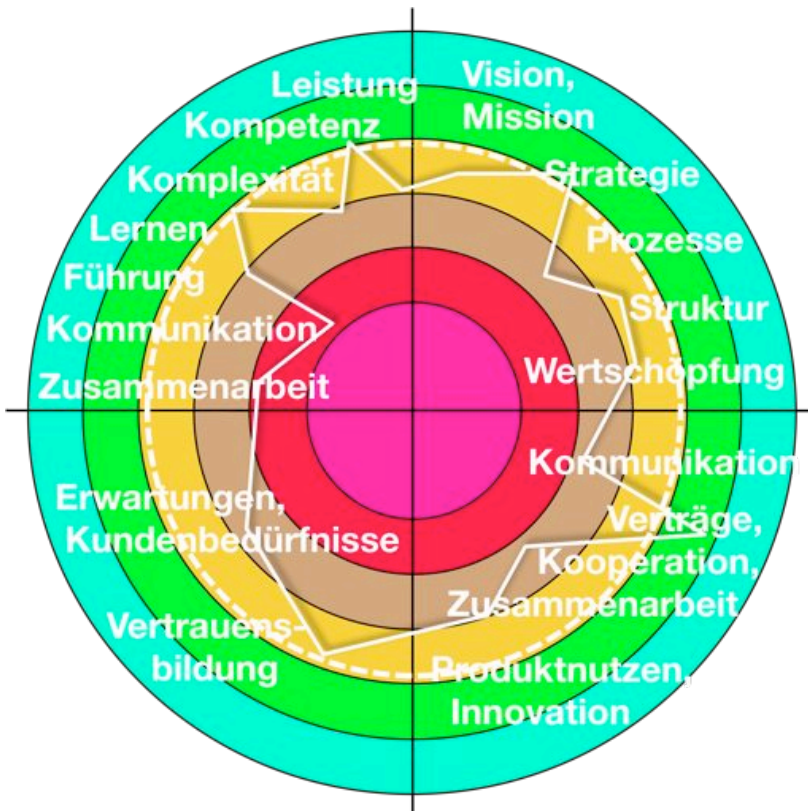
Leistung
Kompetenz
Komplexität
Lernen
Führung
Kommunikation
Zusammenarbeit

Vision,
Mission
Strategie
Prozesse
Struktur
Wertschöpfung

Kommunikation
Verträge,
Kooperation,
Zusammenarbeit
Produktnutzen,
Innovation

Erwartungen,
Kundenbedürfnisse
Vertrauensbildung